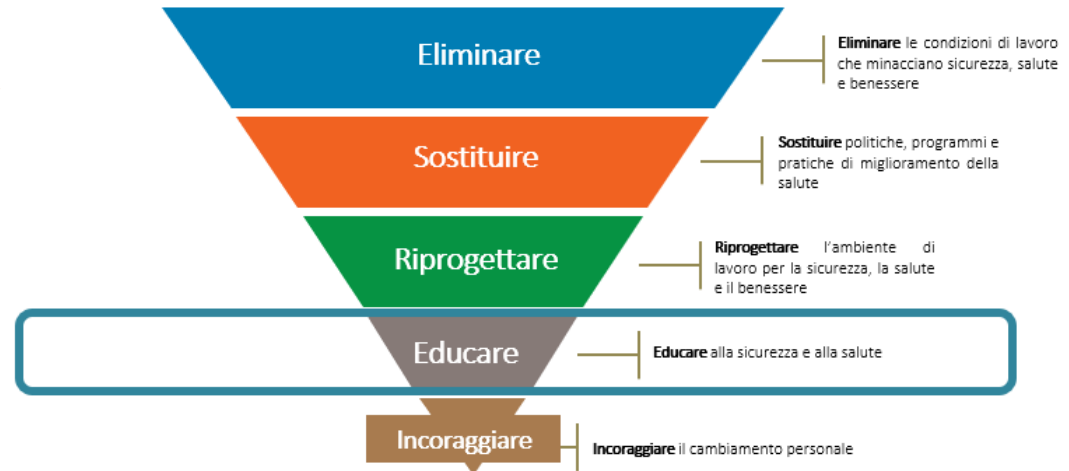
Eliminare

**Eliminare** le condizioni di lavoro che minacciano sicurezza, salute e benessere

Sostituire

**Sostituire** politiche, programmi e pratiche di miglioramento della salute

Riprogettare

**Riprogettare** l'ambiente di lavoro per la sicurezza, la salute e il benessere

Educare

**Educare** alla sicurezza e alla salute

Incoraggiare

**Incoraggiare** il cambiamento personale